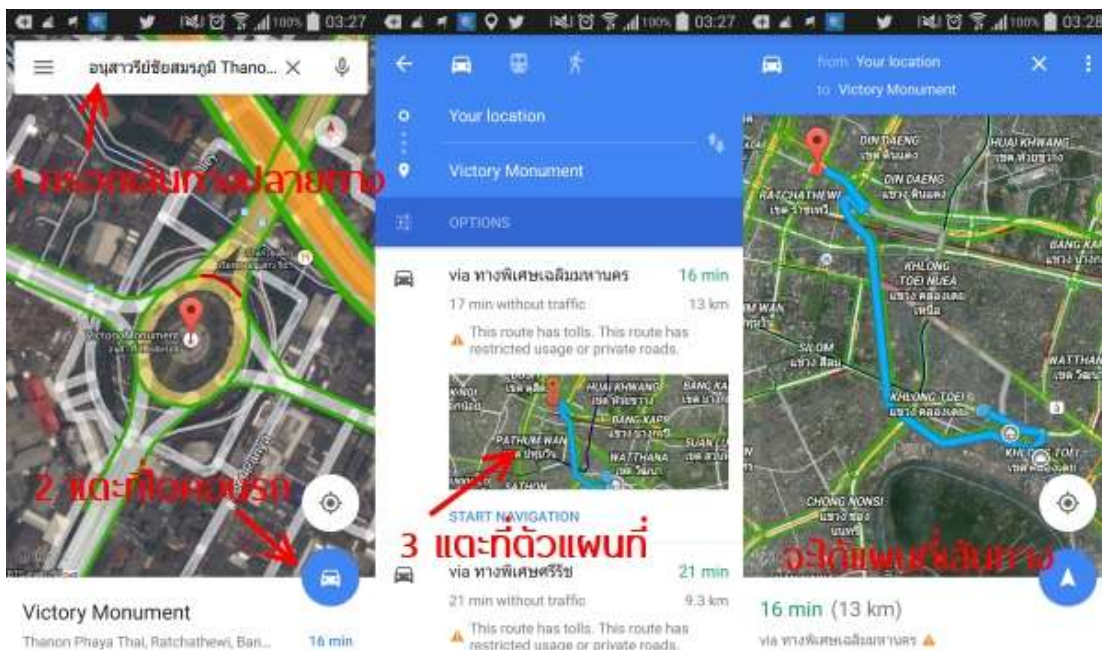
03:27

อนุสาวรีย์ชัยสมรภูมิ Thano... ×

1 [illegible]

2 แตะที่ไอคอนรถ

Victory Monument

Victory Monument

Thanon Phaya Thai, Ratchathewi, Ban...

16 min

03:27

Your location

Victory Monument

OPTIONS

via ทางพิเศษเฉลิมมหานคร

16 min

17 min without traffic

13 km

This route has tolls. This route has restricted usage or private roads.

HUAI KHWANG

BANG KAPI

PATHUM WAN

WATTHANA

SUAN LUANG

SATHON

START NAVIGATION

3 แตะที่ตัวแผนที่

via ทางพิเศษศรีรัช

21 min

21 min without traffic

9.3 km

This route has tolls. This route has restricted usage or private roads.

03:28

from Your location

to Victory Monument

DIN DAENG

HUAI KHWANG

RATCHATHEWI

BANG KAPI

KHLONG TOEI NUEA

SILOM

WATTHANA

KHLONG TOEI

CHONG NONSI

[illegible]

16 min (13 km)

via ทางพิเศษเฉลิมมหานคร